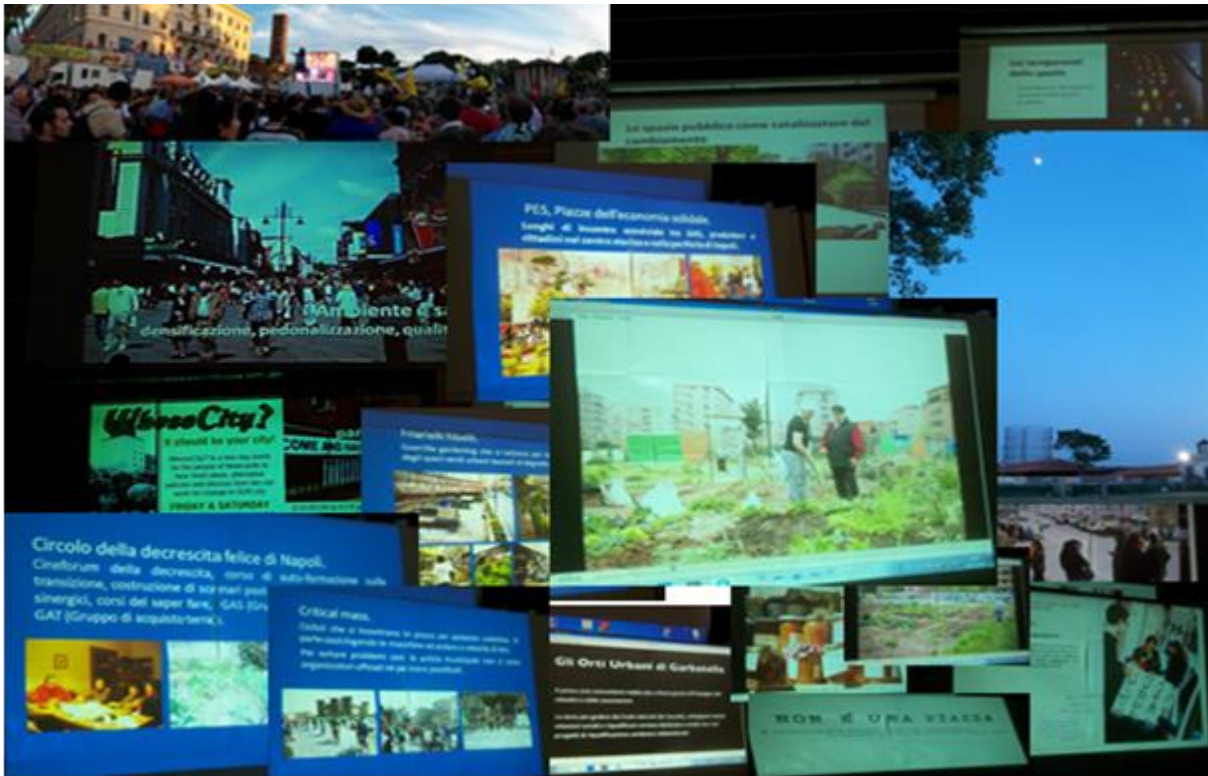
Gli spazi pubblici come catalizzatori del cambiamento

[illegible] dello spazio

PES, Piazze dell'economia solidale.
Luoghi di incontro mensile tra GAS, produttori e cittadini nel centro storico e nella periferia di Napoli.

l'Ambiente e sa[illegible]
densificazione, pedonalizzazione, quali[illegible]

WhoseCity?
It should be your city!

FRIDAY & SATURDAY

Circolo della decrescita felice di Napoli.
Cineforum della decrescita, corso di auto-formazione sulla transizione, costruzione di scenari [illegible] sinergici, corsi del saper fare, GAS (Gr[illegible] GAT (Gruppo di acquisto terra).

Critical mass.
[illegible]

Gli Orti Urbani di Garbatella

NON È UNA PIAZZA